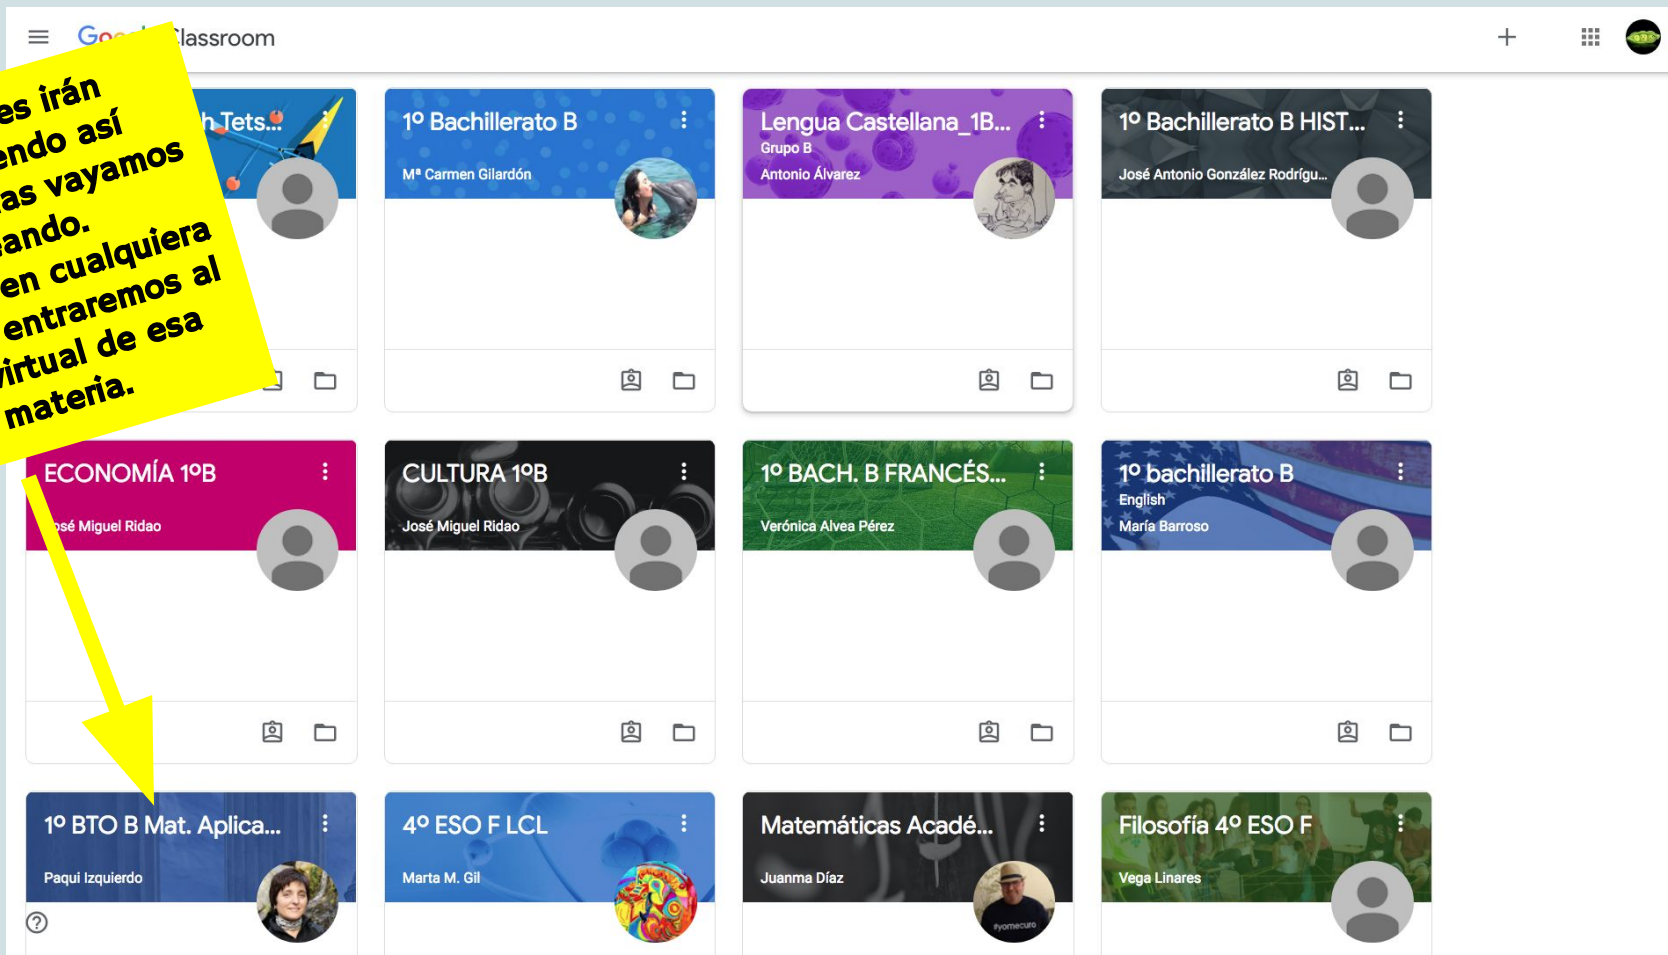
Go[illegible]lassroom

es irán
endo así
as vayamos
ando.
en cualquiera
entraremos al
virtual de esa
materia.

h Tets...

1º Bachillerato B
Mª Carmen Gilardón

Lengua Castellana_1B...
Grupo B
Antonio Álvarez

1º Bachillerato B HIST...
José Antonio González Rodrígu...

ECONOMÍA 1ºB
osé Miguel Ridao

CULTURA 1ºB
José Miguel Ridao

1º BACH. B FRANCÉS...
Verónica Alvea Pérez

1º bachillerato B
English
María Barroso

1º BTO B Mat. Aplica...
Paqui Izquierdo

4º ESO F LCL
Marta M. Gil

Matemáticas Acadé...
Juanma Díaz
#yomecuro

Filosofía 4º ESO F
Vega Linares

?